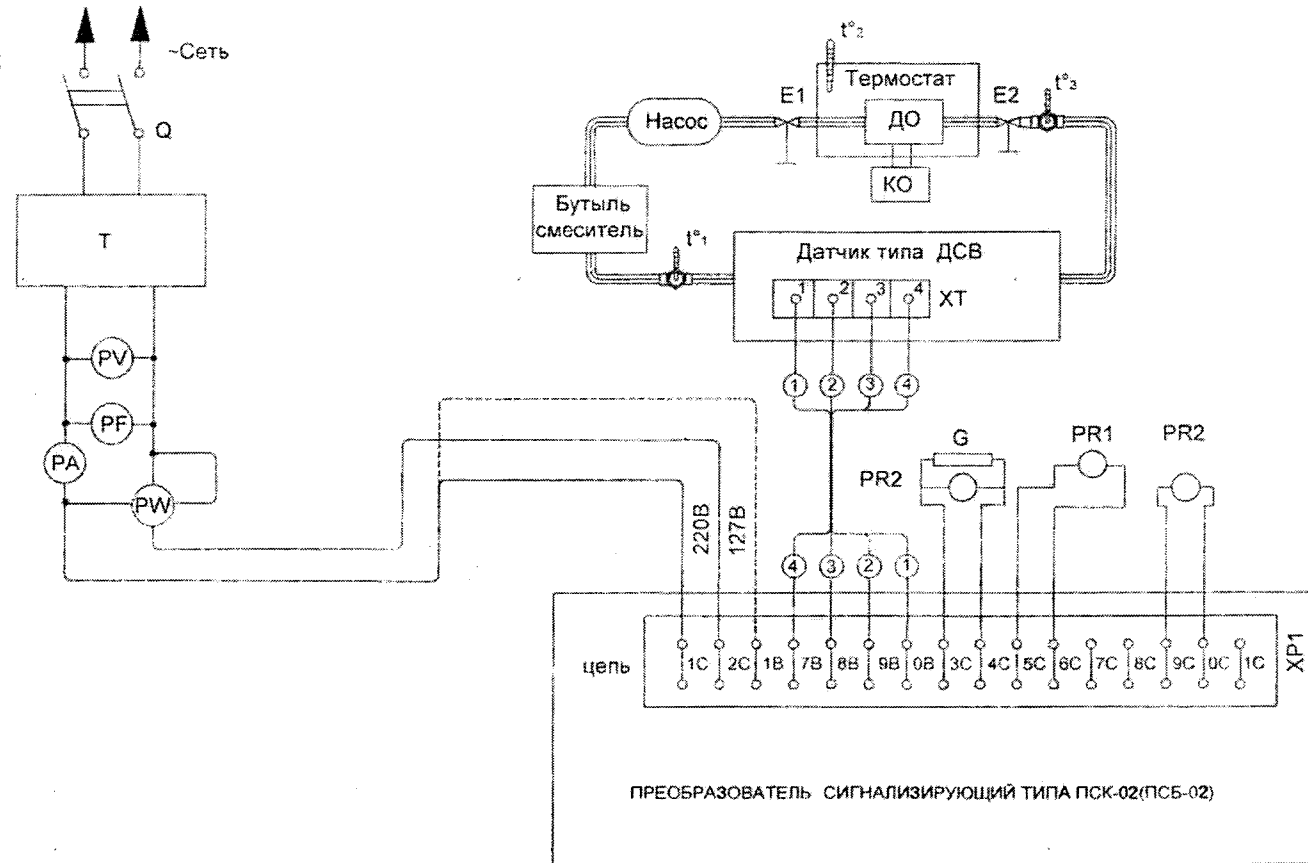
~Сеть

Q

T

PV

PF

PA

PW

$t°_2$

Термостат

Насос

E1

ДО

E2

$t°_3$

КО

Бутыль смеситель

$t°_1$

Датчик типа ДСВ

1 2 3 4

XT

1 2 3 4

G

PR1

PR2

PR2

220В

127В

4 3 2 1

цепь

1С 2С 1В 7В 8В 9В 0В 3С 4С 5С 6С 7С 8С 9С 0С 1С

XP1

ПРЕОБРАЗОВАТЕЛЬ СИГНАЛИЗИРУЮЩИЙ ТИПА ПСК-02(ПСБ-02)